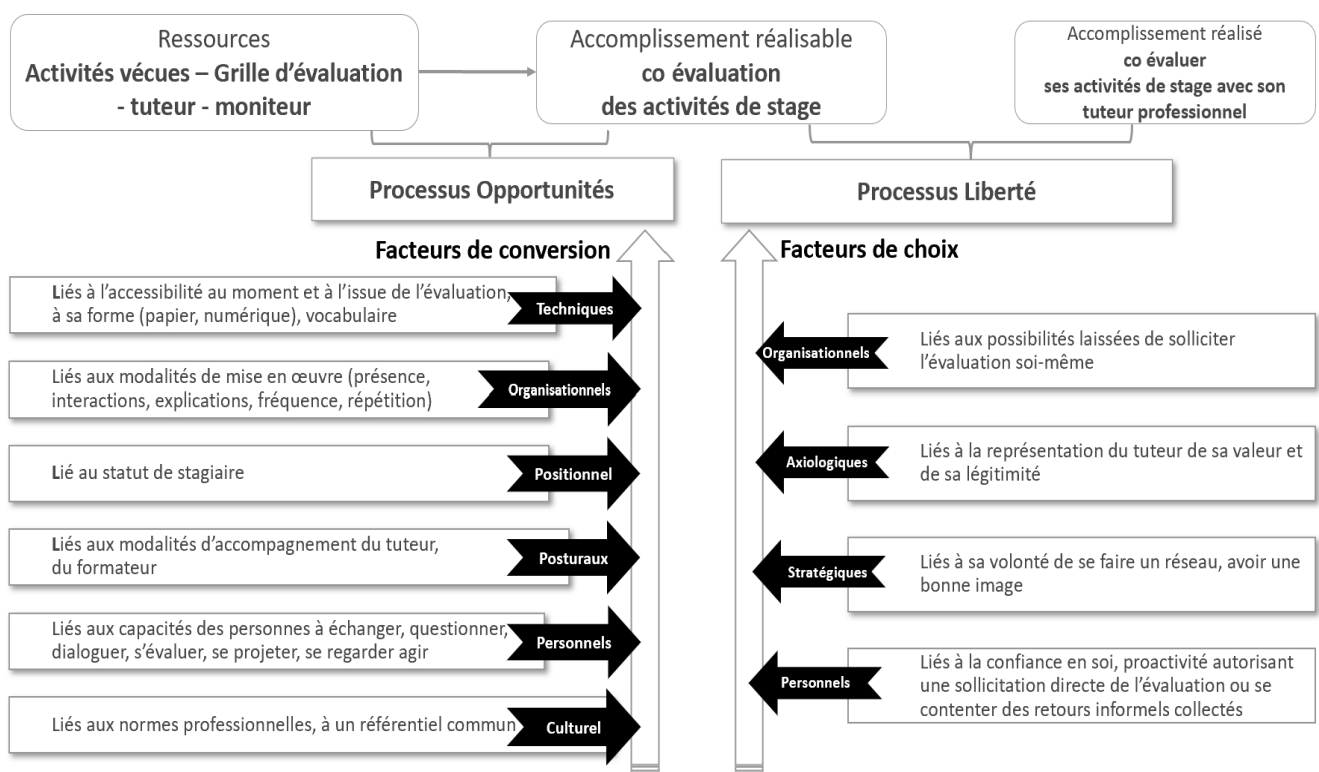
Ressources
Activités vécues – Grille d'évaluation - tuteur - moniteur

Accomplissement réalisable
co évaluation
des activités de stage

Accomplissement réalisé
co évaluer
ses activités de stage avec son tuteur professionnel

Processus Opportunités

Processus Liberté

Facteurs de conversion

Facteurs de choix

Liés à l'accessibilité au moment et à l'issue de l'évaluation, à sa forme (papier, numérique), vocabulaire

Techniques

Liés aux modalités de mise en œuvre (présence, interactions, explications, fréquence, répétition)

Organisationnels

Lié au statut de stagiaire

Positionnel

Liés aux modalités d'accompagnement du tuteur, du formateur

Posturaux

Liés aux capacités des personnes à échanger, questionner, dialoguer, s'évaluer, se projeter, se regarder agir

Personnels

Liés aux normes professionnelles, à un référentiel commun

Culturel

Organisationnels

Liés aux possibilités laissées de solliciter l'évaluation soi-même

Axiologiques

Liés à la représentation du tuteur de sa valeur et de sa légitimité

Stratégiques

Liés à sa volonté de se faire un réseau, avoir une bonne image

Personnels

Liés à la confiance en soi, proactivité autorisant une sollicitation directe de l'évaluation ou se contenter des retours informels collectés